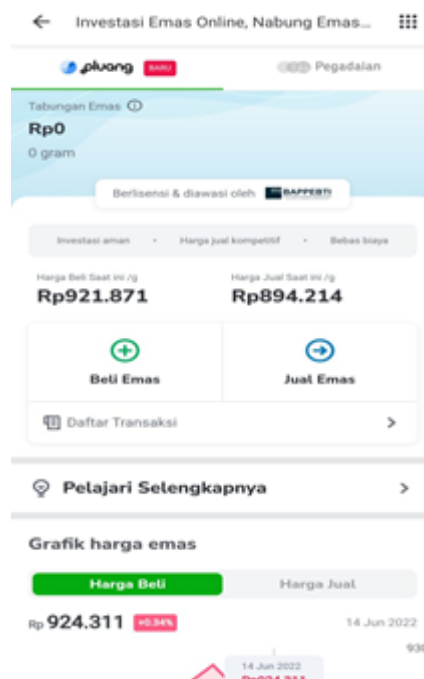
Investasi Emas Online, Nabung Emas...

pluang BARU

Pegadaian

Tabungan Emas ⓘ

Rp0

0 gram

Berlisensi & diawasi oleh BAPPEBTI

Investasi aman • Harga jual kompetitif • Bebas biaya

Harga Beli Saat ini /g

Rp921.871

Harga Jual Saat ini /g

Rp894.214

Beli Emas

Jual Emas

Daftar Transaksi

Pelajari Selengkapnya

Grafik harga emas

Harga Beli

Harga Jual

Rp 924.311 +0,34%

14 Jun 2022

93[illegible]

14 Jun 2022

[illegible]